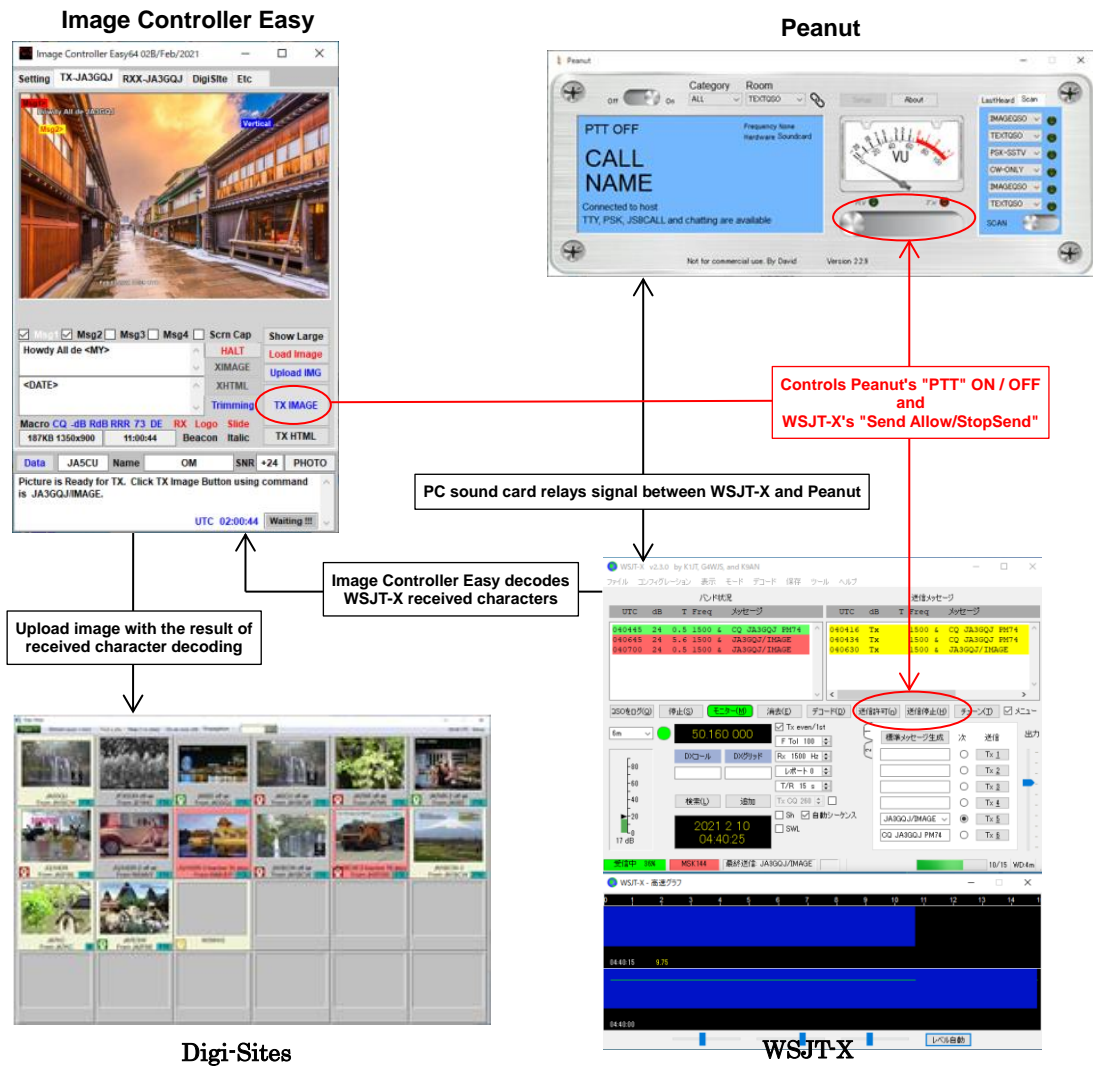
Image Controller Easy

Image Controller Easy64 02B/Feb/2021

Setting TX-JA3GQJ RXX-JA3GQJ DigiSite Etc

Msg1
Howdy All de JA3GQJ
Msg2
Vertical

Msg1 Msg2 Msg3 Msg4 Scrn Cap
Show Large
Howdy All de <MY>
HALT
Load Image
XIMAGE
Upload IMG
<DATE>
XHTML
Trimming
TX IMAGE
Macro CQ -dB RdB RRR 73 DE RX Logo Slide
187KB 1350x900 11:00:44 Beacon Italic TX HTML
Data JA5CU Name OM SNR +24 PHOTO
Picture is Ready for TX. Click TX Image Button using command is JA3GQJ/IMAGE.
UTC 02:00:44 Waiting !!!

Peanut

Peanut
Category Room
Off On ALL TEXTQSO Setup About
LastHeard Scan
PTT OFF
Frequency None
Hardware Soundcard
CALL
NAME
Connected to host
TTY, PSK, JS8CALL and chatting are available
VU
IMAGEQSO
TEXTQSO
PSK-SSTV
CW-ONLY
IMAGEQSO
TEXTQSO
SCAN
Not for commercial use. By David Version 2.2.9

Controls Peanut's "PTT" ON / OFF
and
WSJT-X's "Send Allow/StopSend"

PC sound card relays signal between WSJT-X and Peanut

Image Controller Easy decodes WSJT-X received characters

Upload image with the result of received character decoding

WSJT-X v2.3.0 by K1JT, G4WJS, and K9AN
ファイル コンフィグレーション 表示 モード デコード 保存 ツール ヘルプ
バンド状況
送信メッセージ
| UTC | dB | T Freq | メッセージ |
|---|---|---|---|
| 040445 | 24 | 0.5 1500 ~ | CQ JA3GQJ PM74 |
| 040645 | 24 | 5.6 1500 ~ | JA3GQJ/IMAGE |
| 040700 | 24 | 0.5 1500 ~ | JA3GQJ/IMAGE |

| UTC | dB | T Freq | メッセージ |
|---|---|---|---|
| 040416 | Tx | 1500 ~ | CQ JA3GQJ PM74 |
| 040434 | Tx | 1500 ~ | CQ JA3GQJ PM74 |
| 040630 | Tx | 1500 ~ | JA3GQJ/IMAGE |

QSOをログ(Q) 停止(S) モニター(M) 消去(E) デコード(D) 送信許可(n) 送信停止(H) チューン(T) メニュー
6m 50.160 000
Tx even/1st
F Tol 100
DXコール DXグリッド
Rx 1500 Hz
レポート 0
T/R 15 s
検索(L) 追加
Tx CQ 260
Sh 自動シーケンス
SWL
2021 2 10
04:40:25
17 dB
標準メッセージ生成 次 送信
Tx 1 Tx 2 Tx 3 Tx 4 Tx 5 Tx 6
JA3GQJ/IMAGE
CQ JA3GQJ PM74
出力
受信中 16N MSK144 最終送信: JA3GQJ/IMAGE 10/15 WD:4m

WSJT-X - 高速グラフ
0 1 2 3 4 5 6 7 8 9 10 11 12 13 14
04:40:15 9.75
04:40:00
レベル自動

Digi-Sites

WSJT-X